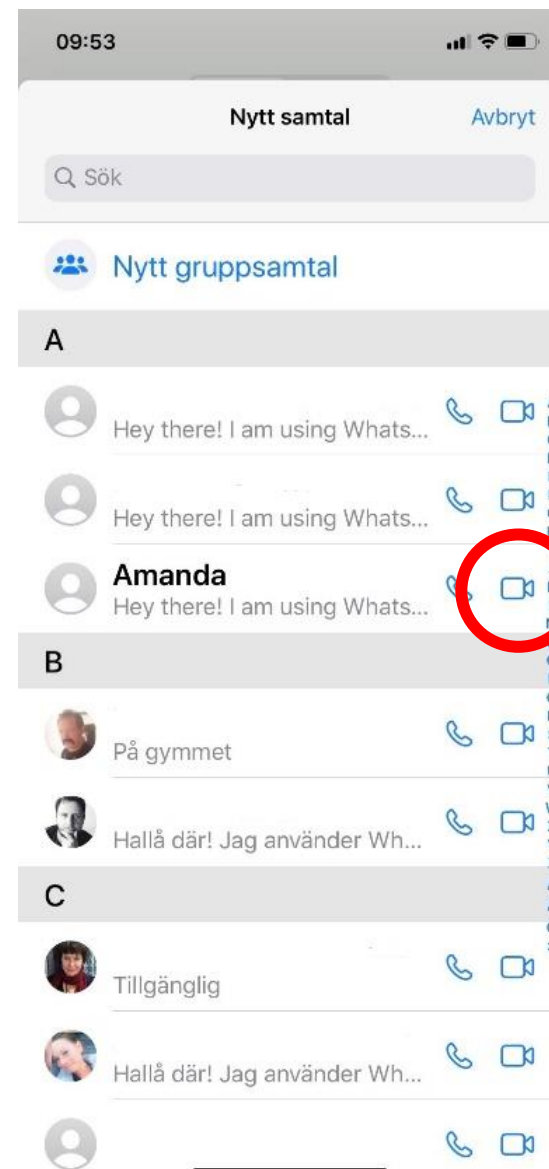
09:53

Nytt samtal

Avbryt

Sök

Nytt gruppsamtal

A

Hey there! I am using Whats...

Hey there! I am using Whats...

Amanda

Hey there! I am using Whats...

B

På gymmet

Hallå där! Jag använder Wh...

C

Tillgänglig

Hallå där! Jag använder Wh...